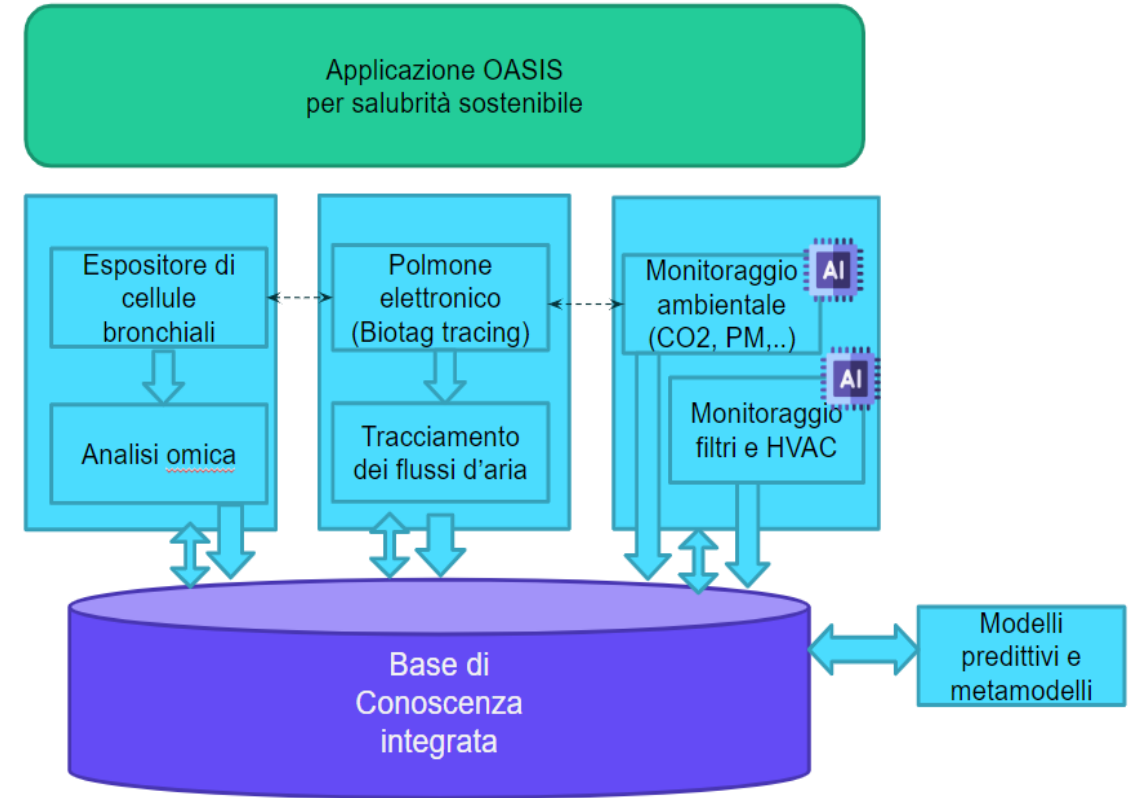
Applicazione OASIS
per salubrità sostenibile

Espositore di cellule bronchiali

Analisi omica

Polmone elettronico (Biotag tracing)

Tracciamento dei flussi d'aria

Monitoraggio ambientale (CO2, PM,..)

AI

Monitoraggio filtri e HVAC

AI

Base di Conoscenza integrata

Modelli predittivi e metamodelli